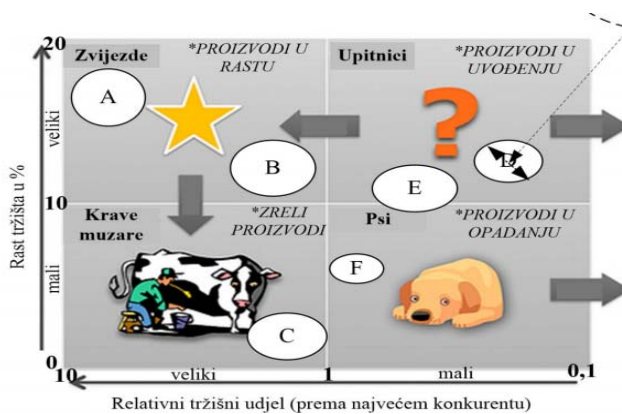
20

Zvijezde

*PROIZVODI U RASTU

Upitnici

*PROIZVODI U UVOĐENJU

A

B

E

R

10

Krave muzare

*ZRELI PROIZVODI

Psi

*PROIZVODI U OPADANJU

F

C

0

Rast tržišta u %

veliki

mali

10

veliki

1

mali

0,1

Relativni tržišni udjel (prema najvećem konkurentu)